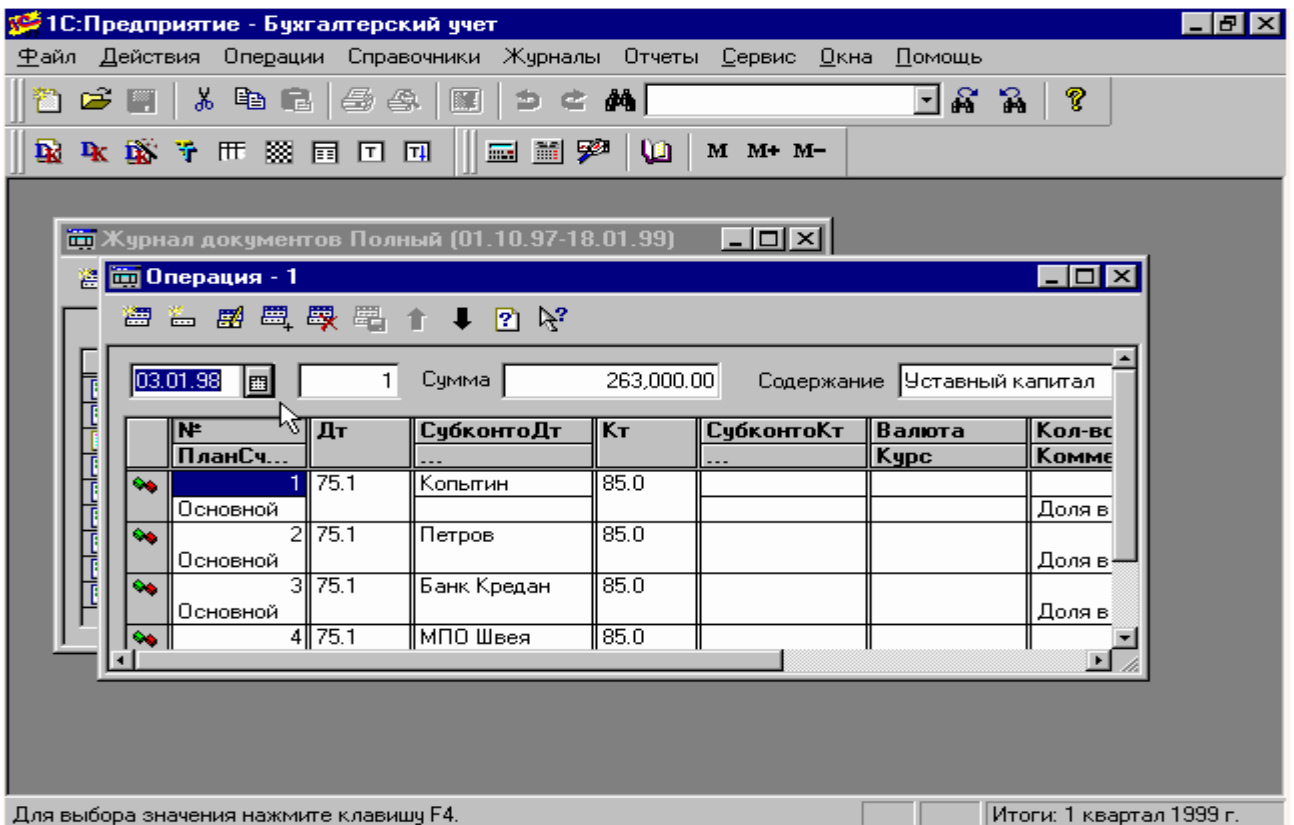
1С:Предприятие - Бухгалтерский учет

Файл Действия Операции Справочники Журналы Отчеты Сервис Окна Помощь

M M+ M−

Журнал документов Полный (01.10.97-18.01.99)

Операция - 1

03.01.98 1 Сумма 263,000.00 Содержание Уставный капитал

| | № ПланСч... | Дт | СубконтоДт ... | Кт | СубконтоКт ... | Валюта Курс | Кол-во Комме |
|---|---|---|---|---|---|---|---|
| | 1 Основной | 75.1 | Копытин | 85.0 | | | Доля в |
| | 2 Основной | 75.1 | Петров | 85.0 | | | Доля в |
| | 3 Основной | 75.1 | Банк Кредан | 85.0 | | | Доля в |
| | 4 | 75.1 | МПО Швея | 85.0 | | | |

Для выбора значения нажмите клавишу F4.

Итоги: 1 квартал 1999 г.